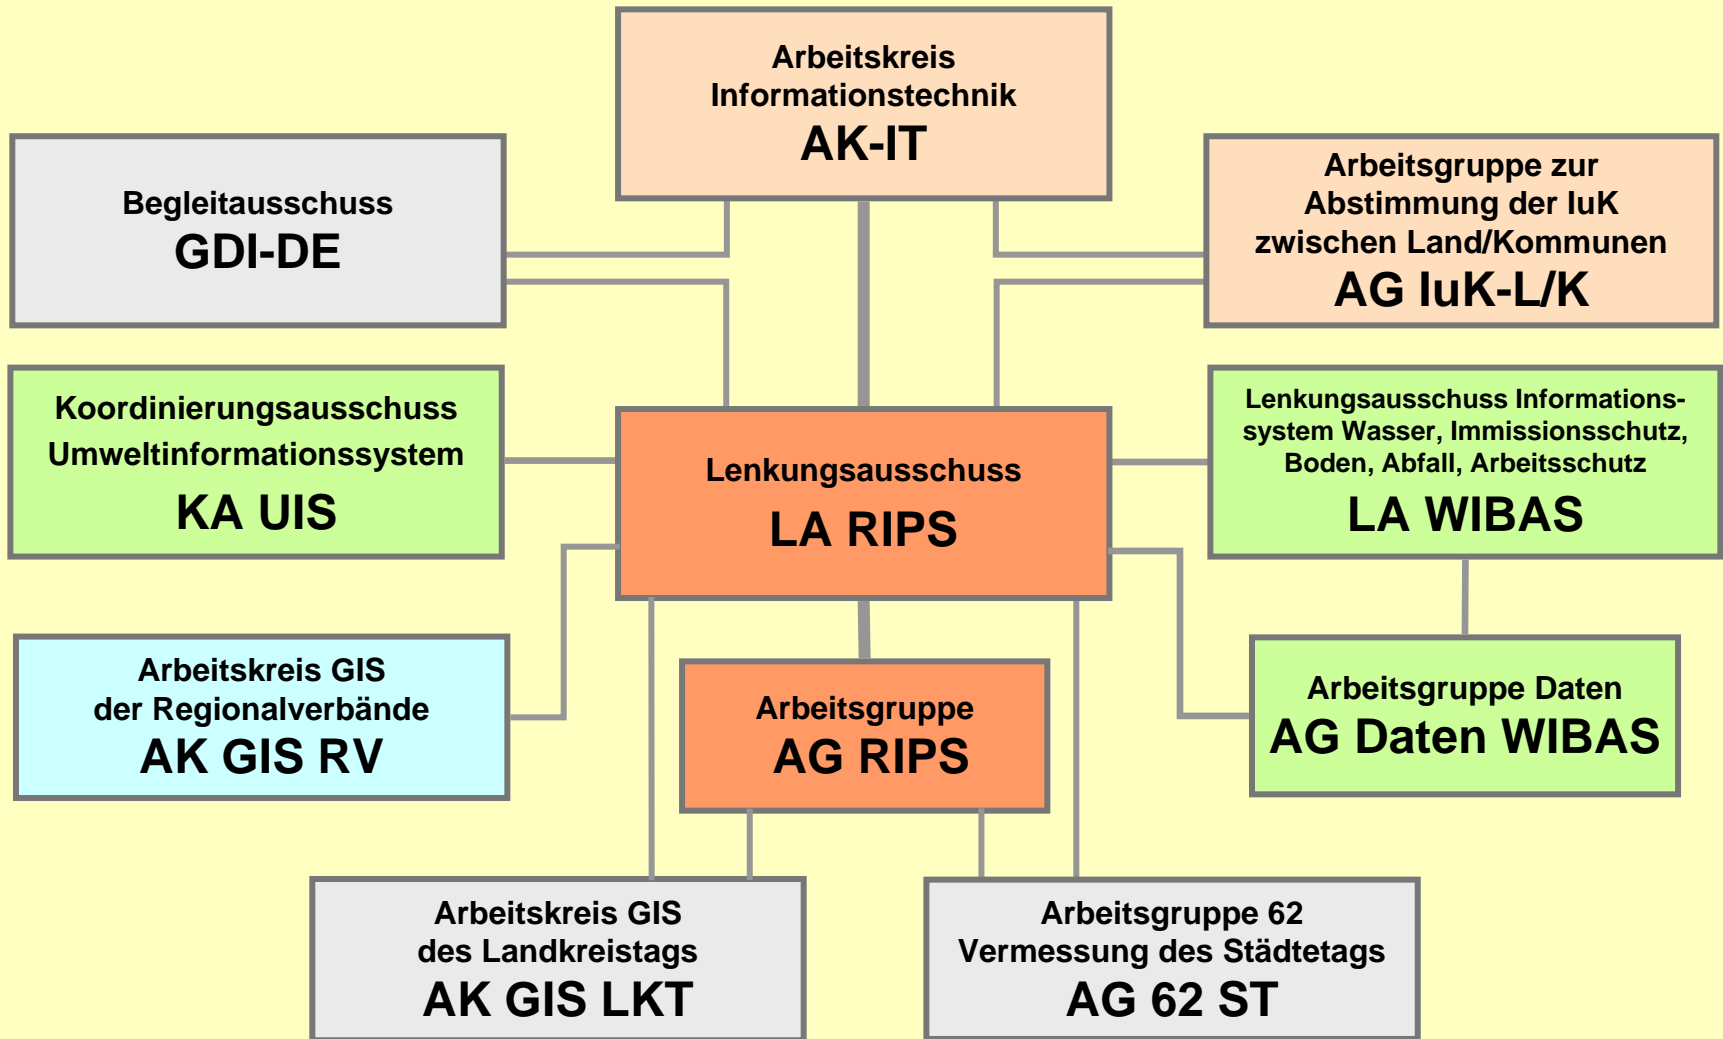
Arbeitskreis Informationstechnik
AK-IT

Begleitausschuss
GDI-DE

Arbeitsgruppe zur Abstimmung der IuK zwischen Land/Kommunen
AG IuK-L/K

Koordinierungsausschuss Umweltinformationssystem
KA UIS

Lenkungsausschuss
LA RIPS

Lenkungsausschuss Informationssystem Wasser, Immissionsschutz, Boden, Abfall, Arbeitsschutz
LA WIBAS

Arbeitskreis GIS der Regionalverbände
AK GIS RV

Arbeitsgruppe
AG RIPS

Arbeitsgruppe Daten
AG Daten WIBAS

Arbeitskreis GIS des Landkreistags
AK GIS LKT

Arbeitsgruppe 62 Vermessung des Städtetags
AG 62 ST